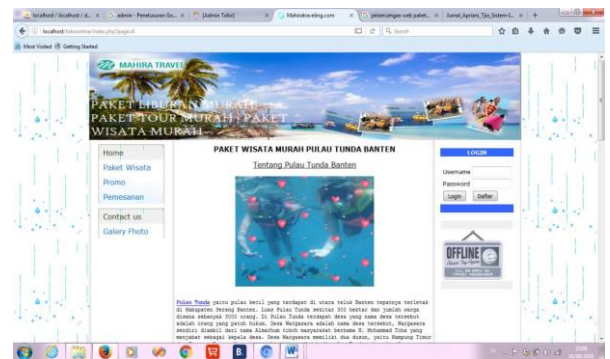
localhost / localhost / d... × admin - Penelusuran Go... × [Admin Toko] × Mahratravel.com × perancangan web paket... × Jurnal_Apriani_Tjia_Sistem I... × +

localhost/tokoonline/index.php?page=3

Most Visited Getting Started

MAHIRA TRAVEL

PAKET LIBURAN MURAH PAKET TOUR MURAH | PAKET WISATA MURAH

Home
Paket Wisata
Promo
Pemesanan

Contact us
Galery Photo

PAKET WISATA MURAH PULAU TUNDA BANTEN

Tentang Pulau Tunda Banten

Pulau Tunda yaitu pulau kecil yang terdapat di utara teluk Banten tepatnya terletak di Kabupaten Serang Banten. Luas Pulau Tunda sekitar 300 hektar dan jumlah warga disana sekenyak 3000 orang. Di Pulau Tunda terdapat desa yang sama desa tersebut adalah orang yang patuh hukum. Desa Wargasara adalah nama desa tersebut. Wargasara sendiri diambil dari nama Almarhum tokoh masyarakat bernama H. Muhammad Toha yang menjabat sebagai kepala desa. Desa Wargasara memiliki dua dusun, yaitu Kampung Timur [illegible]

LOGIN
Username
Password
Login Daftar

OFFLINE

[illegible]